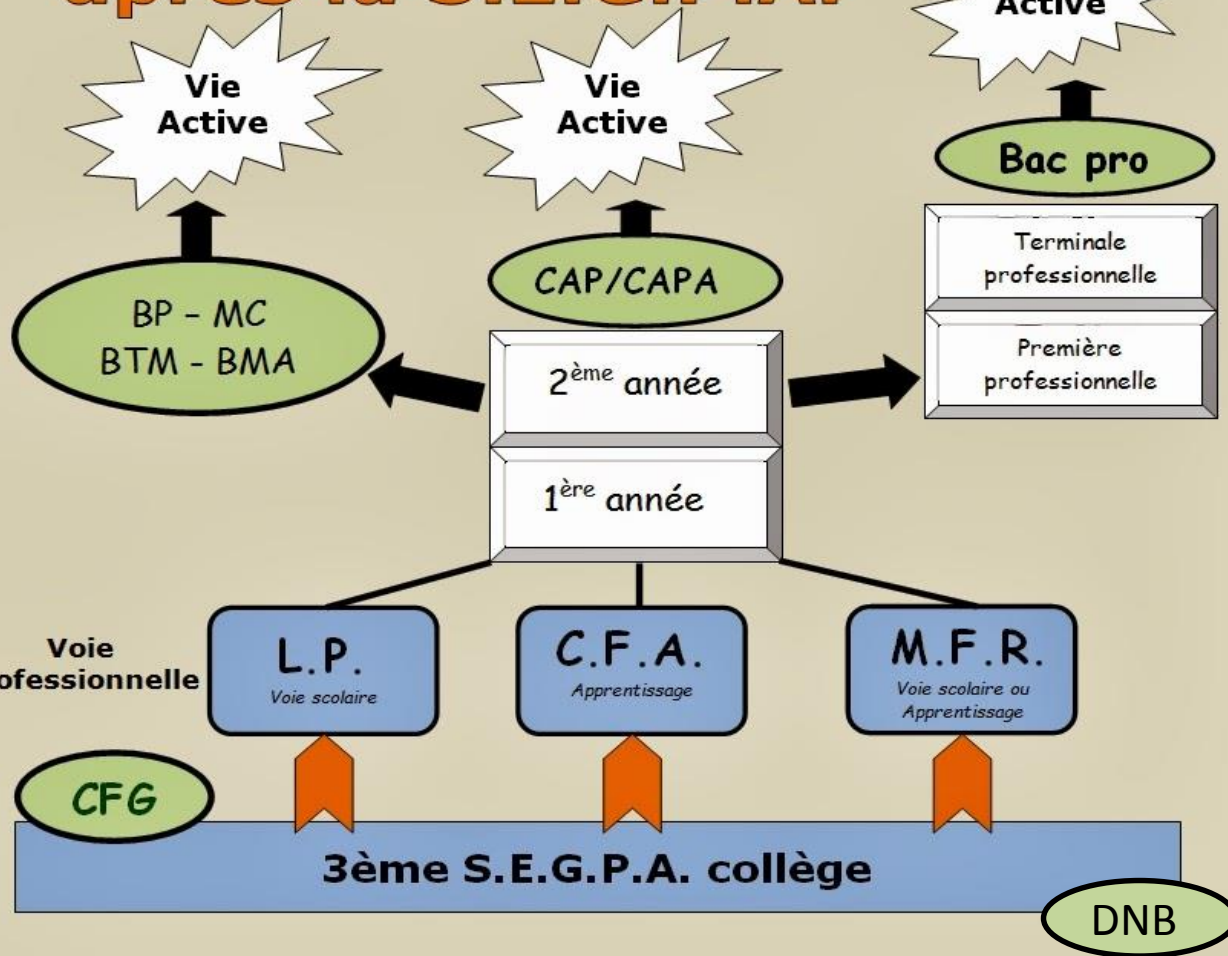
après la S.E.G.P.A.

Active

Vie
Active

Vie
Active

Bac pro

Terminale professionnelle

Première professionnelle

CAP/CAPA

BP - MC
BTM - BMA

2$^{ème}$ année

1$^{ère}$ année

Voie
professionnelle

L.P.
Voie scolaire

C.F.A.
Apprentissage

M.F.R.
Voie scolaire ou Apprentissage

CFG

3ème S.E.G.P.A. collège

DNB